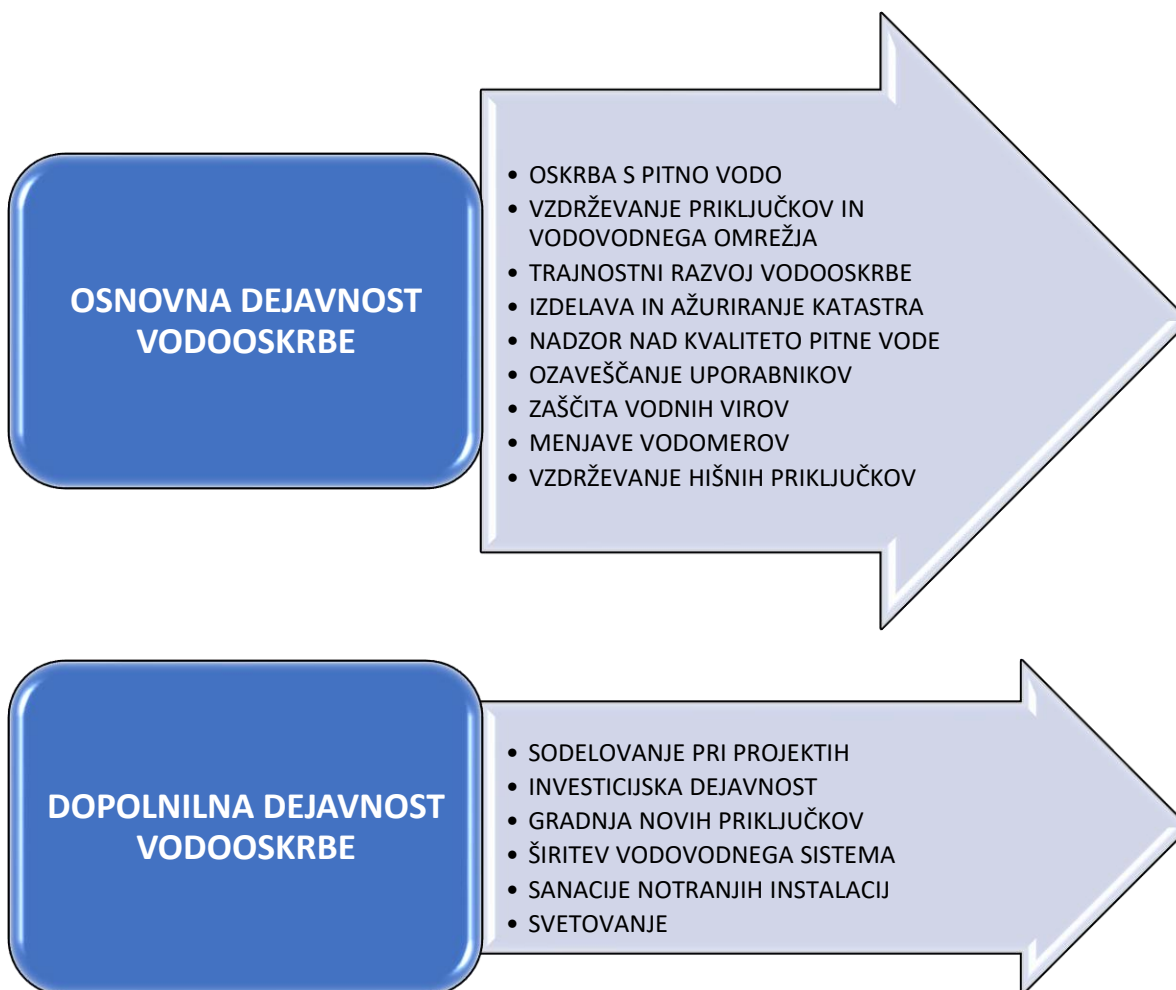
OSNOVNA DEJAVNOST VODOOSKRBE

• OSKRBA S PITNO VODO
• VZDRŽEVANJE PRIKLJUČKOV IN VODOVODNEGA OMREŽJA
• TRAJNOSTNI RAZVOJ VODOOSKRBE
• IZDELAVA IN AŽURIRANJE KATASTRA
• NADZOR NAD KVALITETO PITNE VODE
• OZAVEŠČANJE UPORABNIKOV
• ZAŠČITA VODNIH VIROV
• MENJAVE VODOMEROV
• VZDRŽEVANJE HIŠNIH PRIKLJUČKOV

DOPOLNILNA DEJAVNOST VODOOSKRBE

• SODELOVANJE PRI PROJEKTIH
• INVESTICIJSKA DEJAVNOST
• GRADNJA NOVIH PRIKLJUČKOV
• ŠIRITEV VODOVODNEGA SISTEMA
• SANACIJE NOTRANJIH INSTALACIJ
• SVETOVANJE